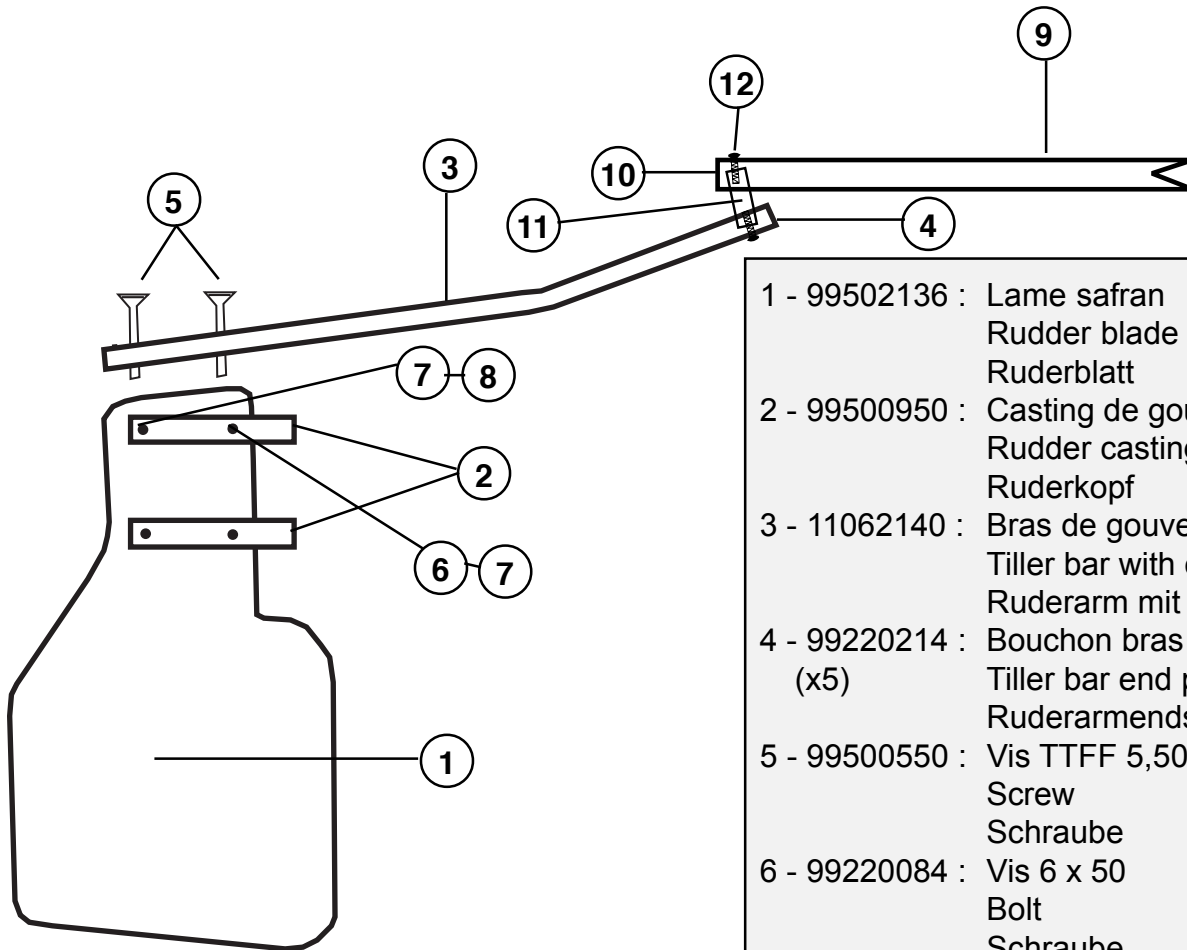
9

12

10

3

11

4

5

7 8

2

6 7

1

1 - 99502136 : Lame safran
Rudder blade
Ruderblatt
2 - 99500950 : Casting de gou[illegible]
Rudder casting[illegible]
Ruderkopf
3 - 11062140 : Bras de gouve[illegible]
Tiller bar with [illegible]
Ruderarm mit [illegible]
4 - 99220214 : Bouchon bras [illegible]
(x5) Tiller bar end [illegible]
Ruderarmends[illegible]
5 - 99500550 : Vis TTFF 5,50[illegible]
Screw
Schraube
6 - 99220084 : Vis 6 x 50
Bolt
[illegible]